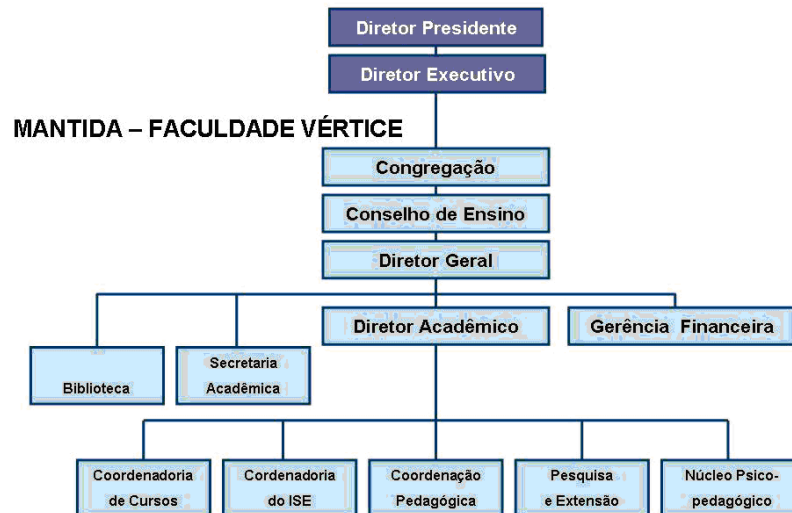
Diretor Presidente

Diretor Executivo

MANTIDA – FACULDADE VÉRTICE

Congregação

Conselho de Ensino

Diretor Geral

Diretor Acadêmico

Gerência Financeira

Biblioteca

Secretaria Acadêmica

Coordenadoria de Cursos

Cordenadoria do ISE

Coordenação Pedagógica

Pesquisa e Extensão

Núcleo Psico-pedagógico